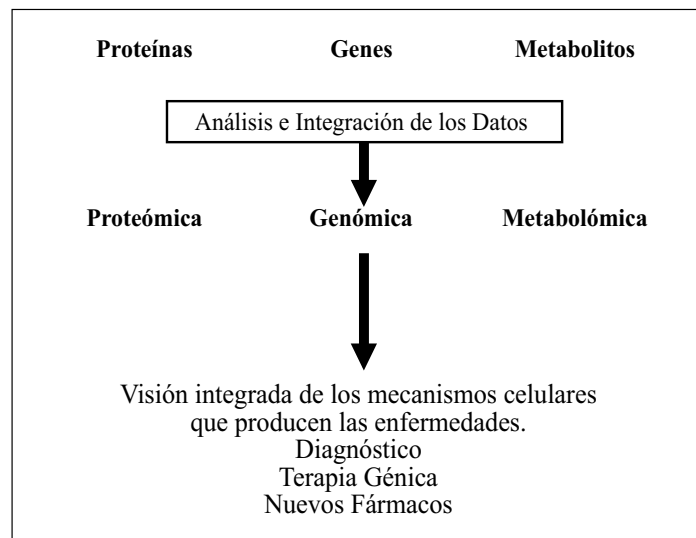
Proteínas Genes Metabolitos

Análisis e Integración de los Datos

Proteómica Genómica Metabolómica

Visión integrada de los mecanismos celulares que producen las enfermedades.
Diagnóstico
Terapia Génica
Nuevos Fármacos